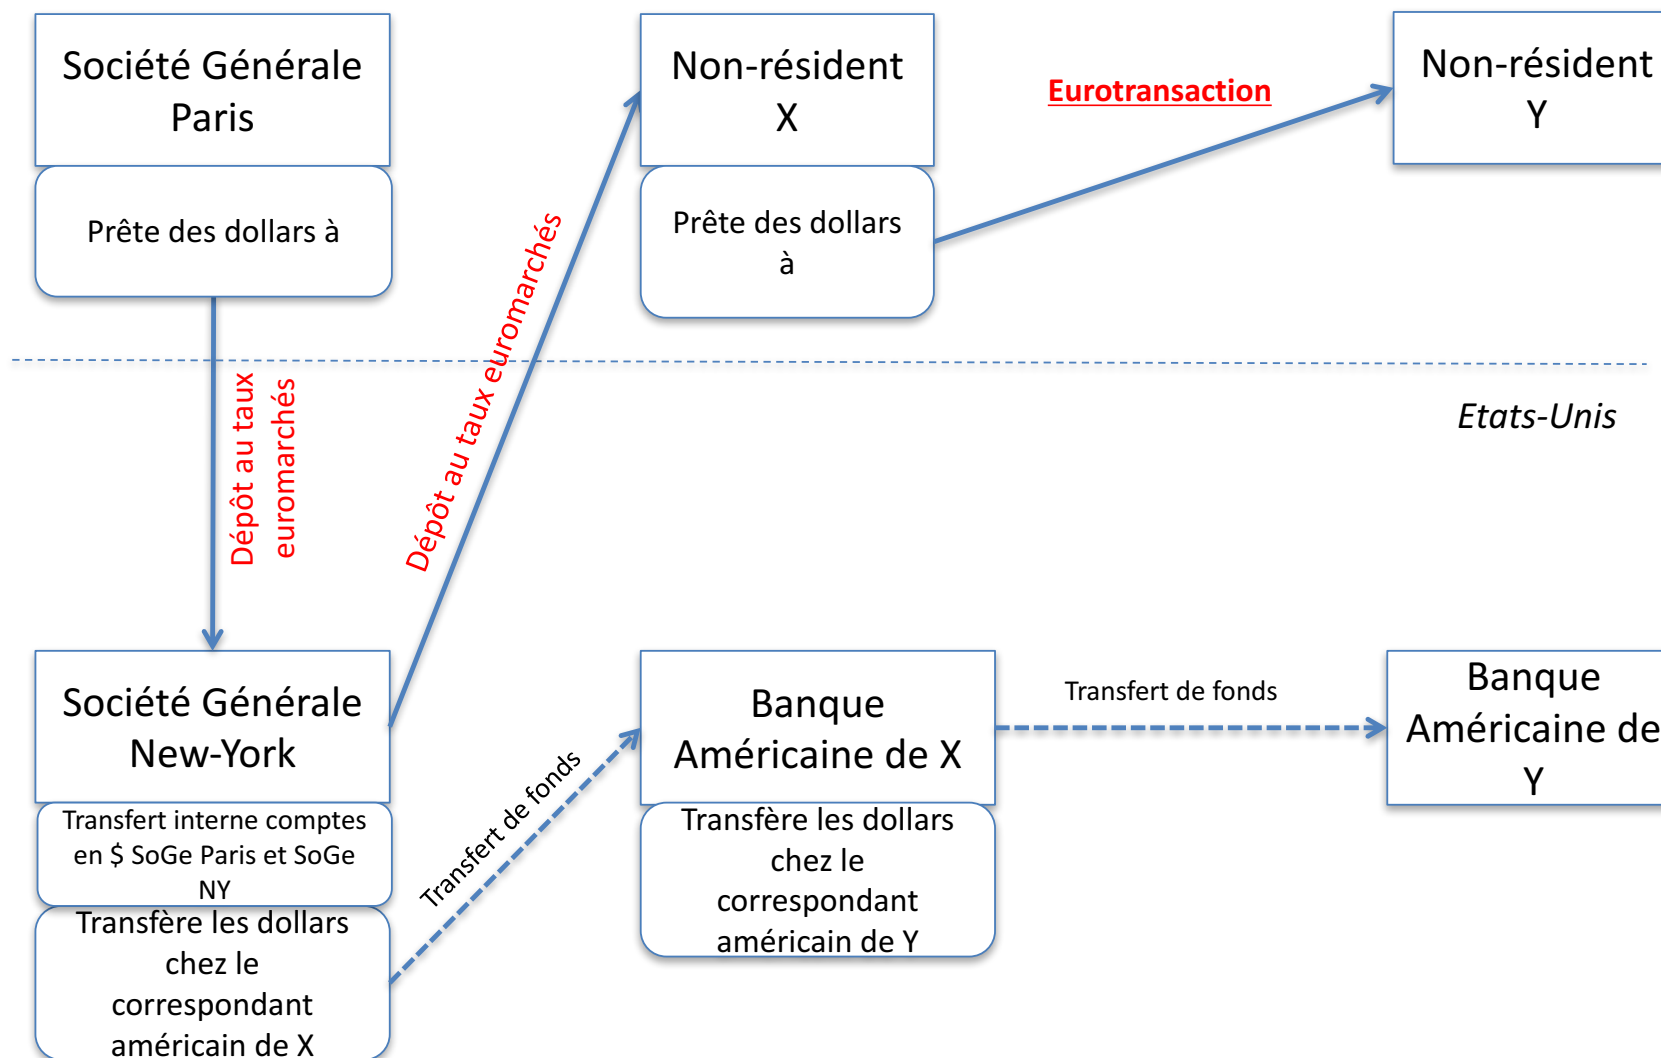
Société Générale Paris

Prête des dollars à

Non-résident X

Prête des dollars à

Eurotransaction

Non-résident Y

Dépôt au taux euromarchés

Dépôt au taux euromarchés

Etats-Unis

Société Générale New-York

Transfert interne comptes en $ SoGe Paris et SoGe NY

Transfère les dollars chez le correspondant américain de X

Transfert de fonds

Banque Américaine de X

Transfère les dollars chez le correspondant américain de Y

Transfert de fonds

Banque Américaine de Y